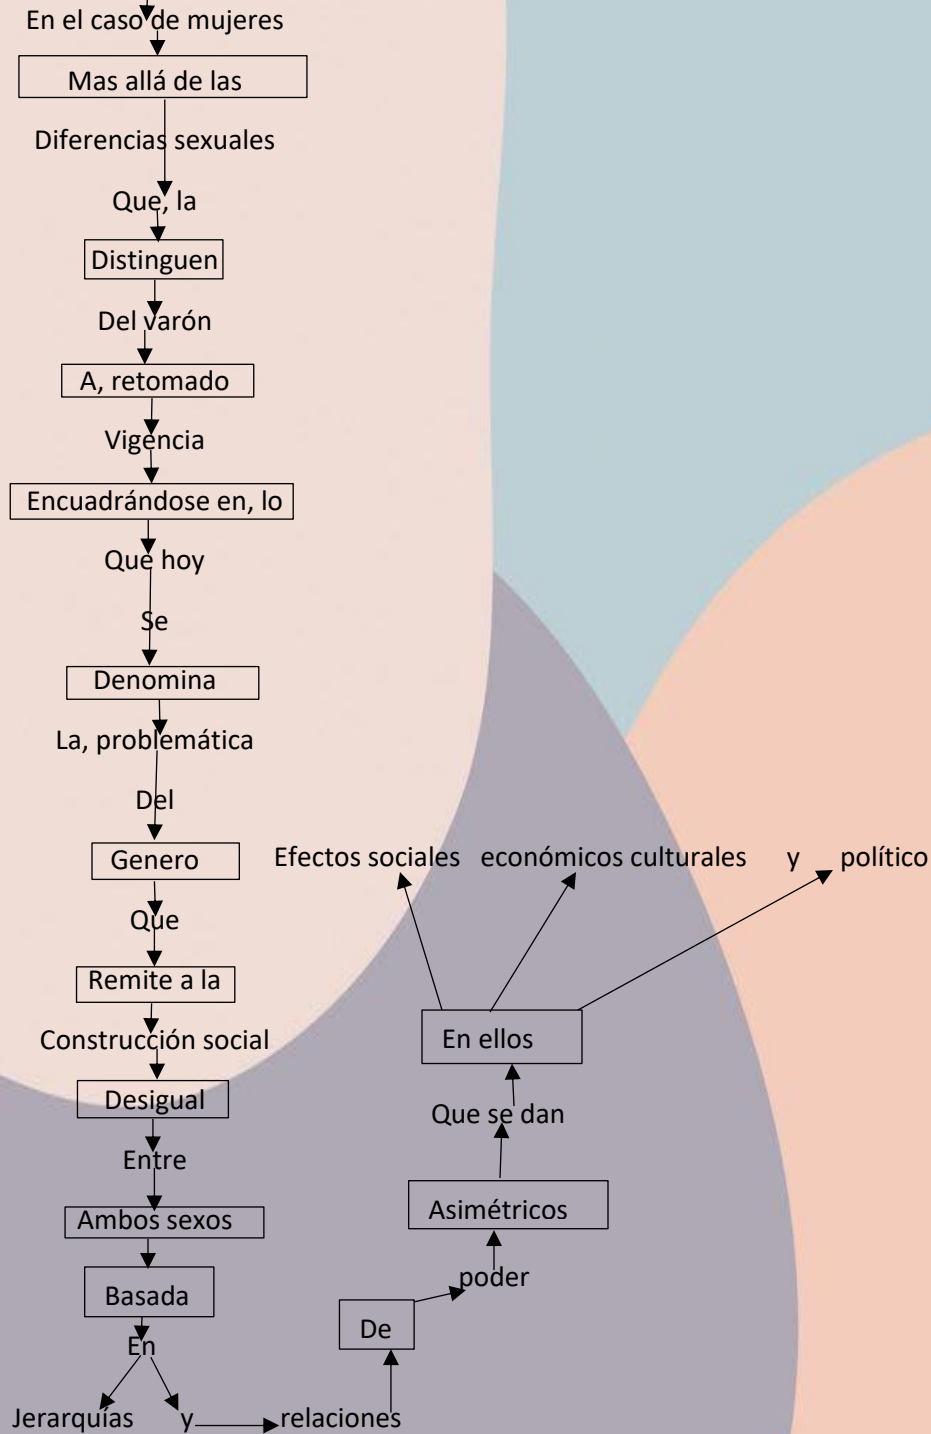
En el caso de mujeres

Mas allá de las

Diferencias sexuales

Que, la

Distinguen

Del varón

A, retomado

Vigencia

Encuadrándose en, lo

Que hoy

Se

Denomina

La, problemática

Del

Genero

Que

Remite a la

Construcción social

Desigual

Entre

Ambos sexos

Basada

En

Jerarquías y relaciones

De

poder

Asimétricos

Que se dan

En ellos

Efectos sociales económicos culturales y político